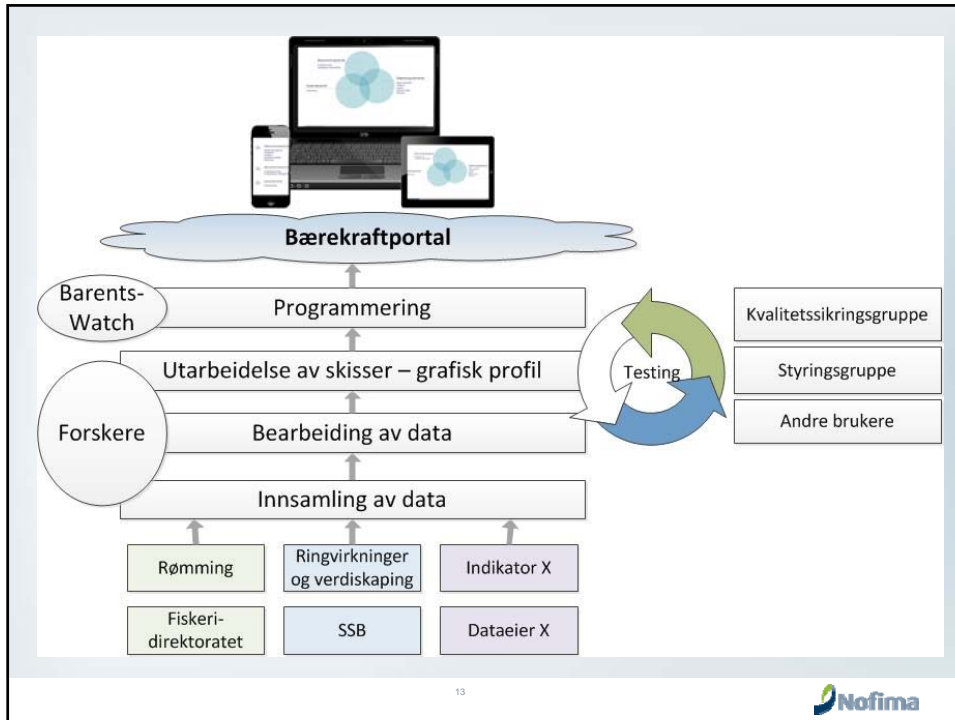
Bærekraftportal

Barents-Watch

Programmering

Utarbeidelse av skisser – grafisk profil

Forskere

Bearbeiding av data

Innsamling av data

Testing

Kvalitetssikringsgruppe

Styringsgruppe

Andre brukere

Rømming

Ringvirkninger og verdiskaping

Indikator X

Fiskeri-direktoratet

SSB

Dataeier X

13

Nofima